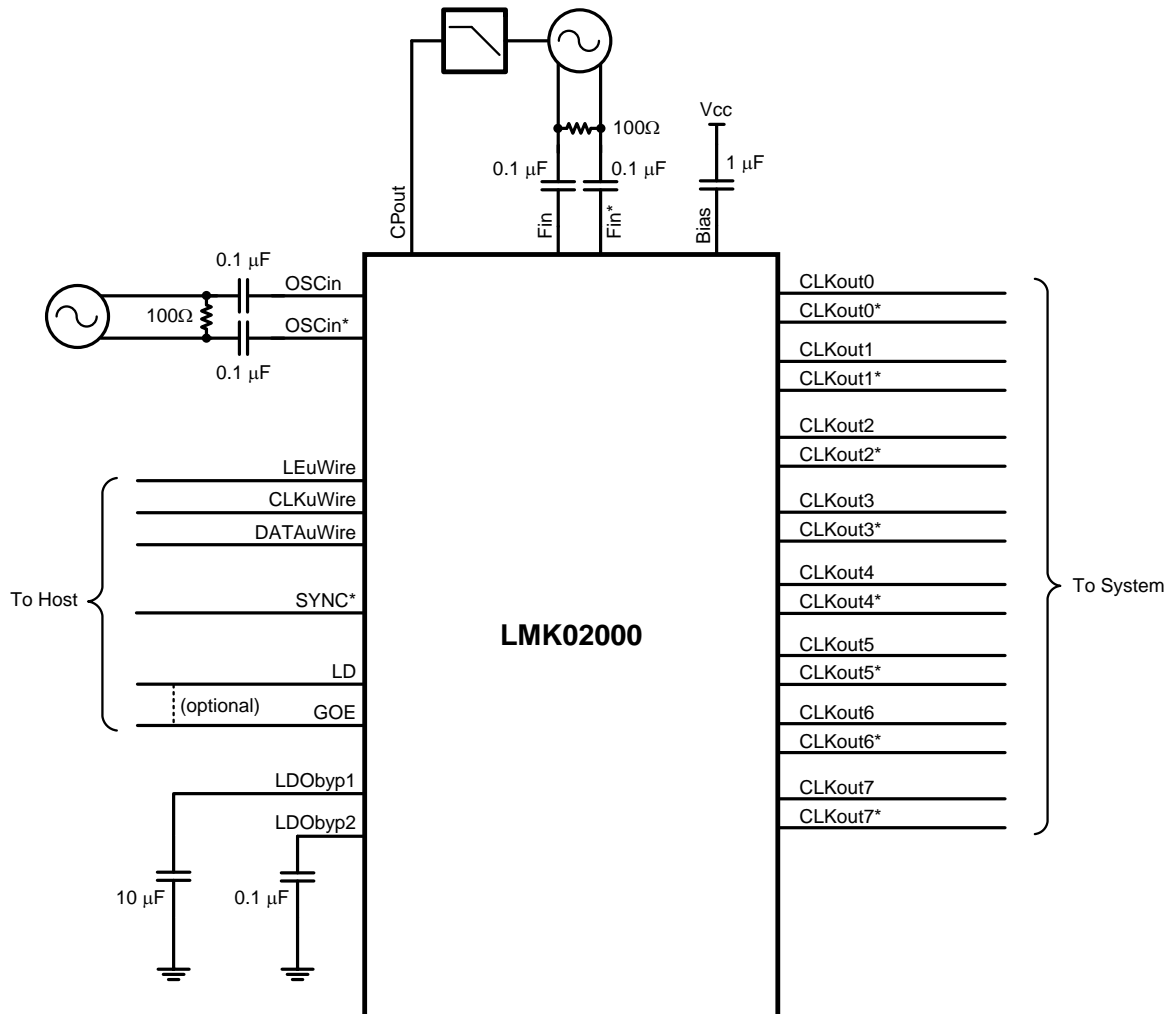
100Ω
Vcc
0.1 μF
0.1 μF
1 μF
CPout
Fin
Fin*
Bias
0.1 μF
OSCin
100Ω
OSCin*
0.1 μF
CLKout0
CLKout0*
CLKout1
CLKout1*
CLKout2
CLKout2*
CLKout3
CLKout3*
CLKout4
CLKout4*
CLKout5
CLKout5*
CLKout6
CLKout6*
CLKout7
CLKout7*
To System
LEuWire
CLKuWire
DATAuWire
To Host
SYNC*
LMK02000
LD
(optional)
GOE
LDObyp1
LDObyp2
10 μF
0.1 μF